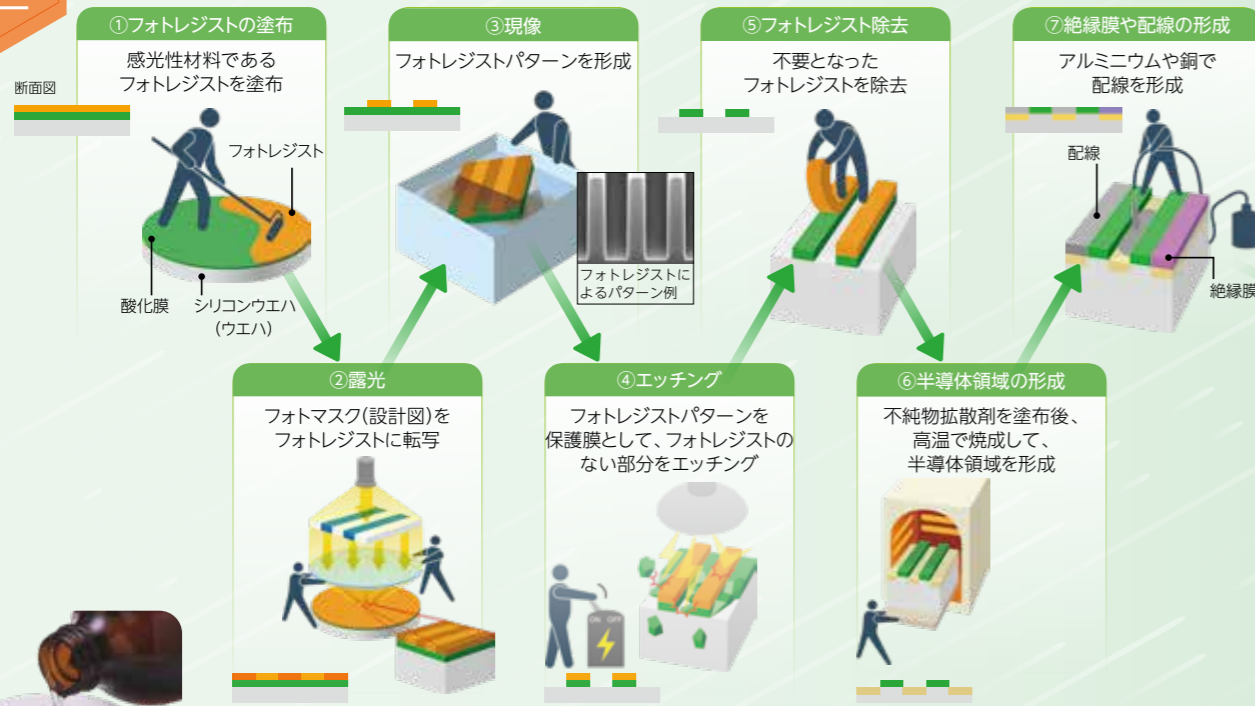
①フォトレジストの塗布
感光性材料である
フォトレジストを塗布

断面図

フォトレジスト
酸化膜
シリコンウエハ
(ウエハ)

③現像
フォトレジストパターンを形成

フォトレジストに
よるパターン例

⑤フォトレジスト除去
不要となった
フォトレジストを除去

⑦絶縁膜や配線の形成
アルミニウムや銅で
配線を形成

配線
絶縁膜

②露光
フォトマスク(設計図)を
フォトレジストに転写

④エッチング
フォトレジストパターンを
保護膜として、フォトレジストの
ない部分をエッチング

ON OFF

⑥半導体領域の形成
不純物拡散剤を塗布後、
高温で焼成して、
半導体領域を形成